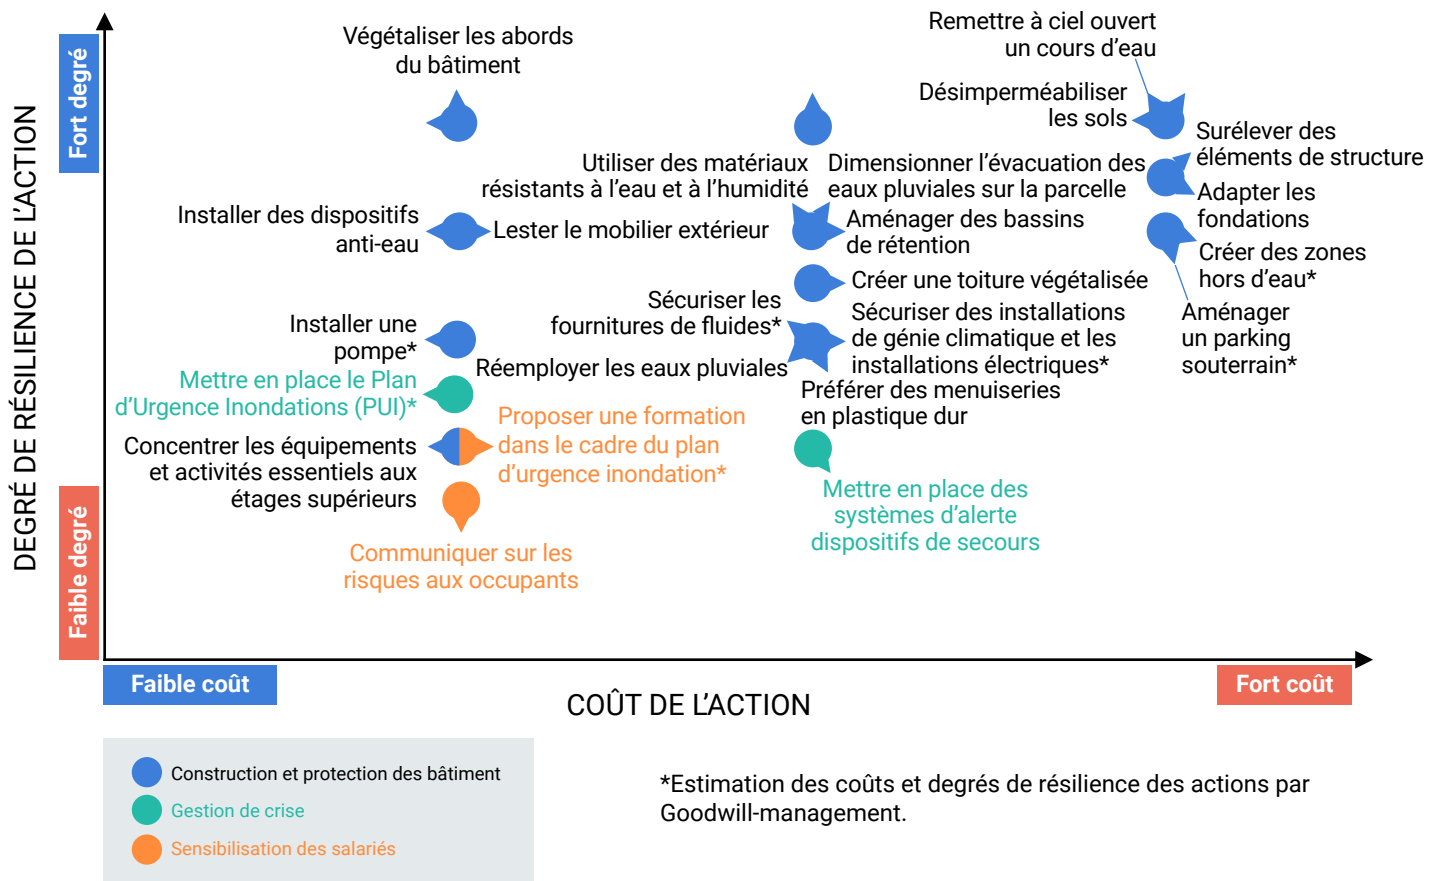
DEGRÉ DE RÉSILIENCE DE L'ACTION

Fort degré

Faible degré

Végétaliser les abords du bâtiment

Remettre à ciel ouvert un cours d'eau

Désimperméabiliser les sols

Surélever des éléments de structure

Utiliser des matériaux résistants à l'eau et à l'humidité

Dimensionner l'évacuation des eaux pluviales sur la parcelle

Adapter les fondations

Installer des dispositifs anti-eau

Lester le mobilier extérieur

Aménager des bassins de rétention

Créer des zones hors d'eau*

Créer une toiture végétalisée

Sécuriser les fournitures de fluides*

Sécuriser des installations de génie climatique et les installations électriques*

Aménager un parking souterrain*

Installer une pompe*

Réemployer les eaux pluviales

Mettre en place le Plan d'Urgence Inondations (PUI)*

Préférer des menuiseries en plastique dur

Proposer une formation dans le cadre du plan d'urgence inondation*

Concentrer les équipements et activités essentiels aux étages supérieurs

Mettre en place des systèmes d'alerte dispositifs de secours

Communiquer sur les risques aux occupants

Faible coût

COÛT DE L'ACTION

Fort coût

Construction et protection des bâtiment

Gestion de crise

Sensibilisation des salariés

*Estimation des coûts et degrés de résilience des actions par Goodwill-management.